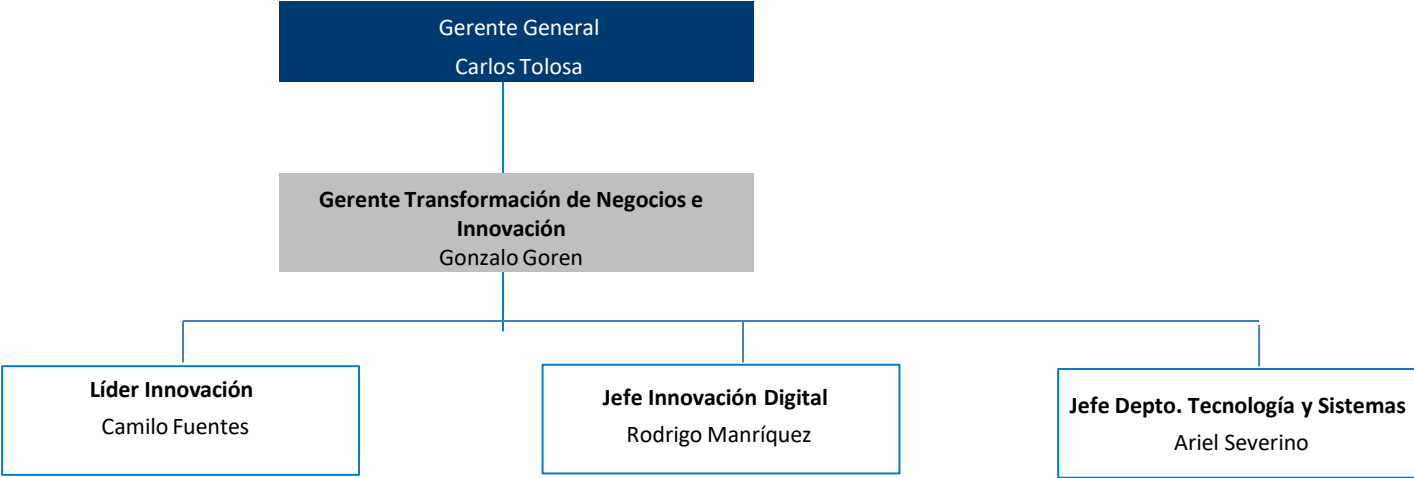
Gerente General
Carlos Tolosa

Gerente Transformación de Negocios e Innovación
Gonzalo Goren

Líder Innovación
Camilo Fuentes

Jefe Innovación Digital
Rodrigo Manríquez

Jefe Depto. Tecnología y Sistemas
Ariel Severino